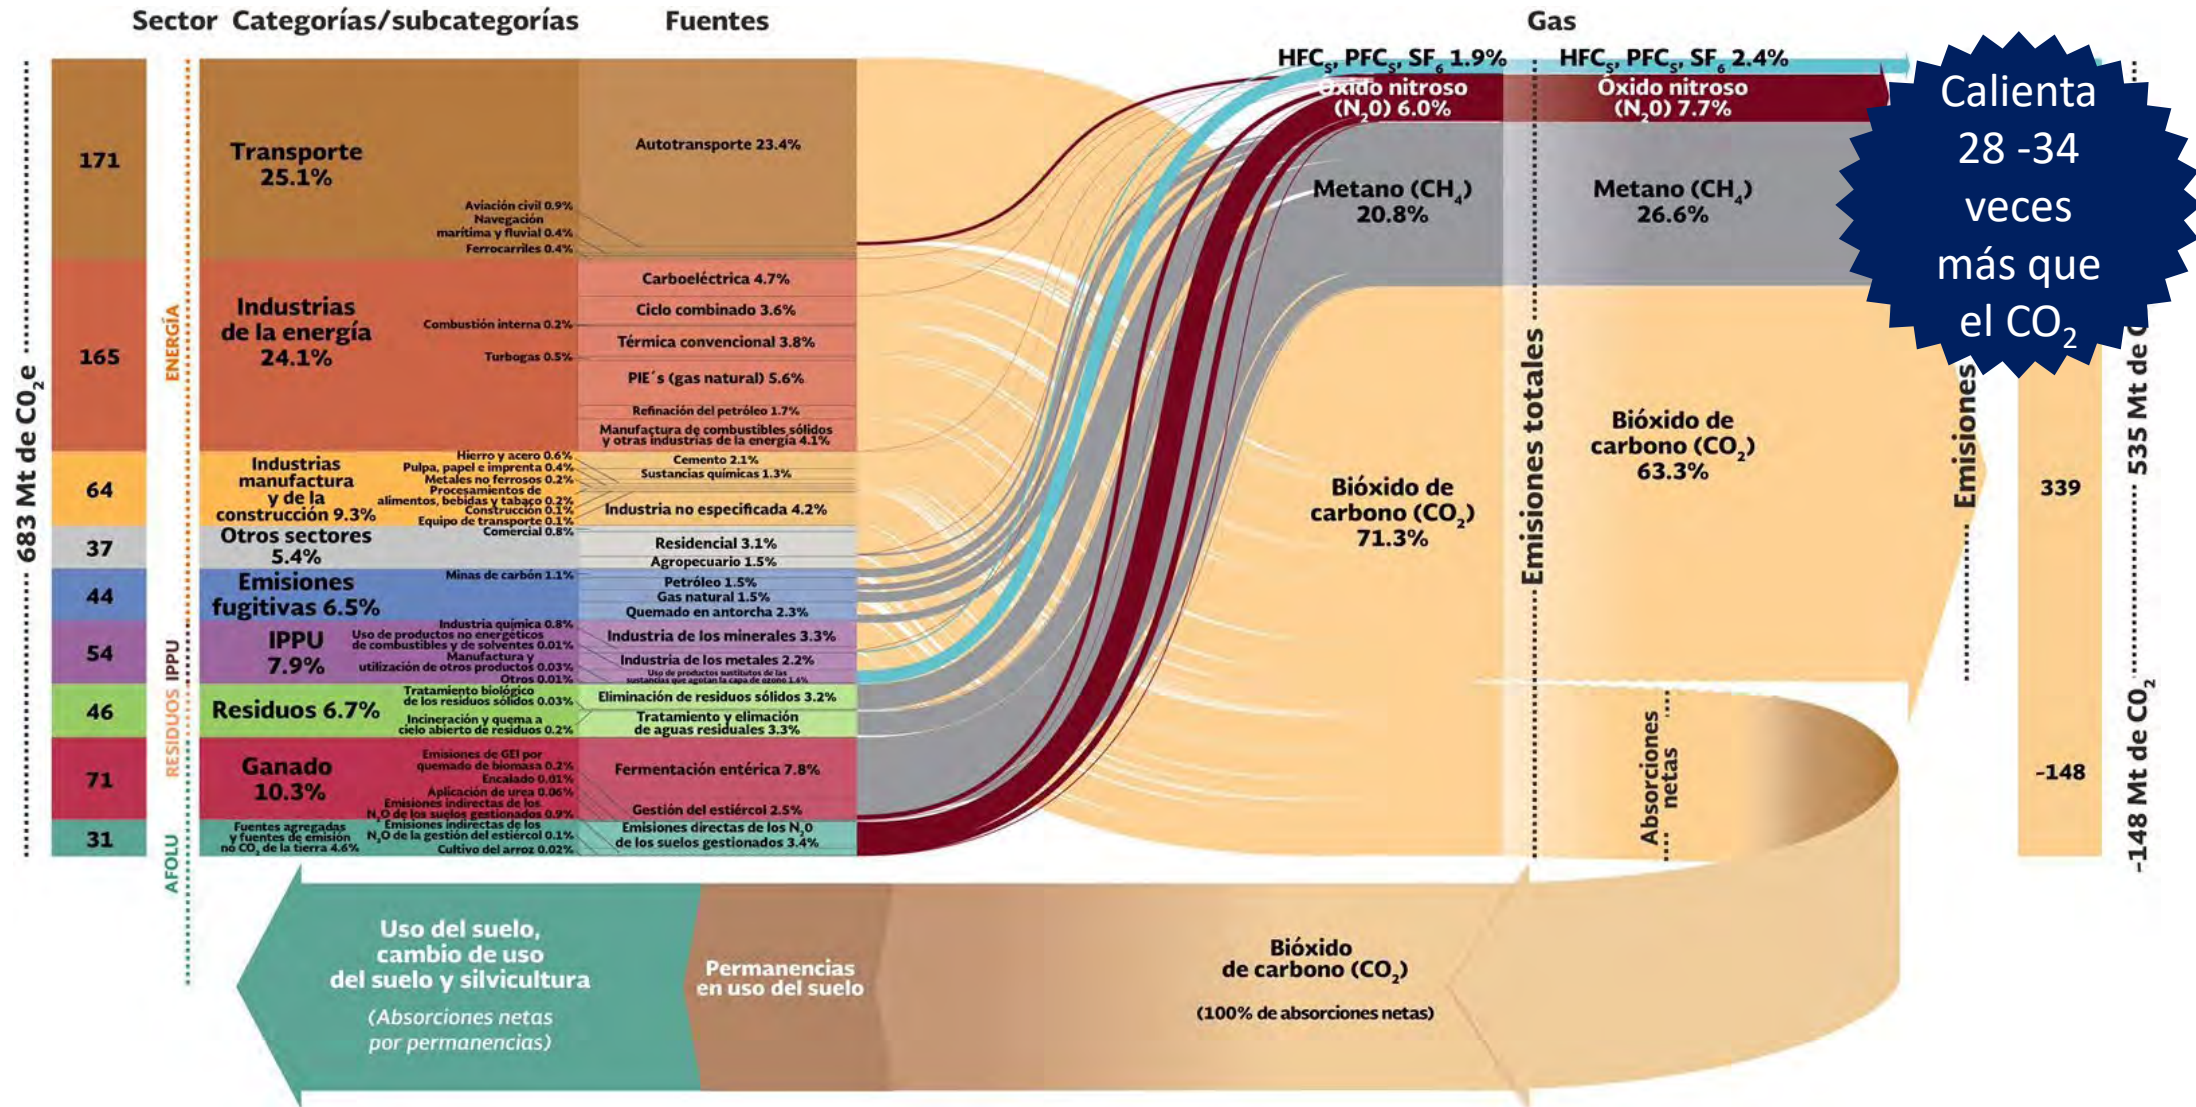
Sector Categorías/subcategorías Fuentes Gas

683 Mt de $CO_2e$

171
165
64
37
44
54
46
71
31

ENERGÍA
IPPU
RESIDUOS
AFOLU

Transporte 25.1%
Aviación civil 0.9%
Navegación marítima y fluvial 0.4%
Ferrocarriles 0.4%
Autotransporte 23.4%

Industrias de la energía 24.1%
Combustión interna 0.2%
Turbogas 0.5%
Carboeléctrica 4.7%
Ciclo combinado 3.6%
Térmica convencional 3.8%
PIE´s (gas natural) 5.6%
Refinación del petróleo 1.7%
Manufactura de combustibles sólidos y otras industrias de la energía 4.1%

Industrias manufactura y de la construcción 9.3%
Hierro y acero 0.6%
Pulpa, papel e imprenta 0.4%
Metales no ferrosos 0.2%
Procesamientos de alimentos, bebidas y tabaco 0.2%
Construcción 0.1%
Equipo de transporte 0.1%
Cemento 2.1%
Sustancias químicas 1.3%
Industria no especificada 4.2%

Otros sectores 5.4%
Comercial 0.8%
Residencial 3.1%
Agropecuario 1.5%

Emisiones fugitivas 6.5%
Minas de carbón 1.1%
Petróleo 1.5%
Gas natural 1.5%
Quemado en antorcha 2.3%

IPPU 7.9%
Industria química 0.8%
Uso de productos no energéticos de combustibles y de solventes 0.01%
Manufactura y utilización de otros productos 0.03%
Otros 0.01%
Industria de los minerales 3.3%
Industria de los metales 2.2%
Uso de productos sustitutos de las sustancias que agotan la capa de ozono 1.4%

Residuos 6.7%
Tratamiento biológico de los residuos sólidos 0.03%
Incineración y quema a cielo abierto de residuos 0.2%
Eliminación de residuos sólidos 3.2%
Tratamiento y elimación de aguas residuales 3.3%

Ganado 10.3%
Emisiones de GEI por quemado de biomasa 0.2%
Encalado 0.01%
Aplicación de urea 0.06%
Emisiones indirectas de los $N_2O$ de los suelos gestionados 0.9%
Emisiones indirectas de los $N_2O$ de la gestión del estiércol 0.1%
Fuentes agregadas y fuentes de emisión no $CO_2$ de la tierra 4.6%
Cultivo del arroz 0.02%
Fermentación entérica 7.8%
Gestión del estiércol 2.5%
Emisiones directas de los $N_2O$ de los suelos gestionados 3.4%

$HFC_s$, $PFC_s$, $SF_6$ 1.9%
Óxido nitroso ($N_2O$) 6.0%
Metano ($CH_4$) 20.8%
Bióxido de carbono ($CO_2$) 71.3%

Emisiones totales

$HFC_s$, $PFC_s$, $SF_6$ 2.4%
Óxido nitroso ($N_2O$) 7.7%
Metano ($CH_4$) 26.6%
Bióxido de carbono ($CO_2$) 63.3%

Absorciones netas
Emisiones

339
-148
535 Mt de $CO_2$
-148 Mt de $CO_2$

Calienta 28 -34 veces más que el $CO_2$

Uso del suelo, cambio de uso del suelo y silvicultura
(Absorciones netas por permanencias)
Permanencias en uso del suelo
Bióxido de carbono ($CO_2$)
(100% de absorciones netas)